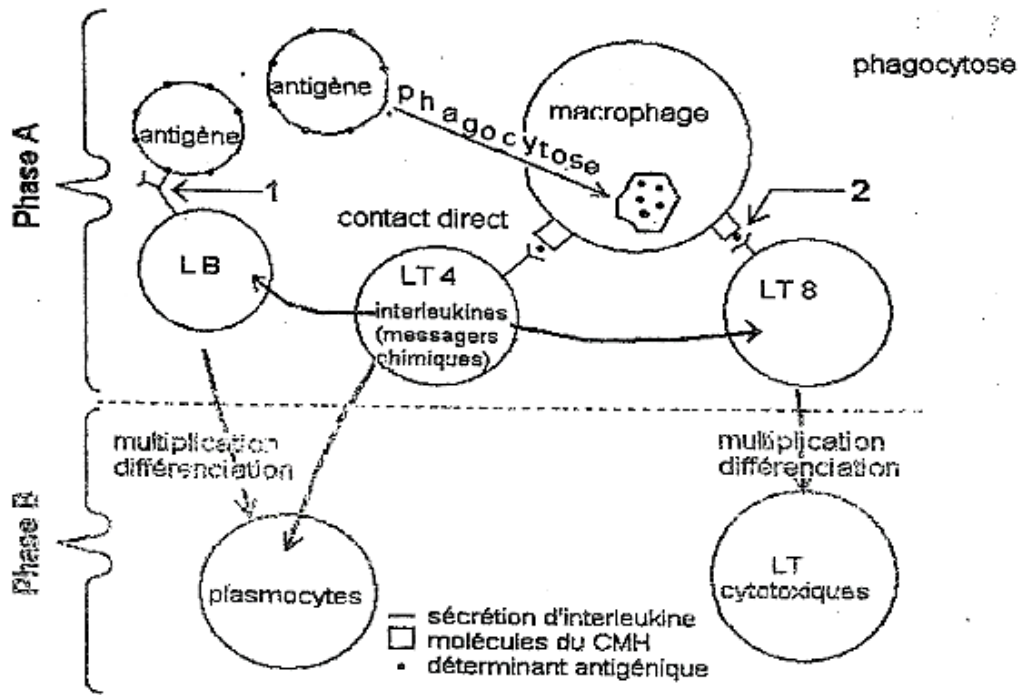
Phase A

antigène

phagocytose

macrophage

phagocytose

antigène

1

2

contact direct

LB

LT 4
interleukines
(messagers
chimiques)

LT 8

Phase B

multiplication
différenciation

multiplication
différenciation

plasmocytes

LT
cytotoxiques

— sécrétion d'interleukine
☐ molécules du CMH
• déterminant antigénique